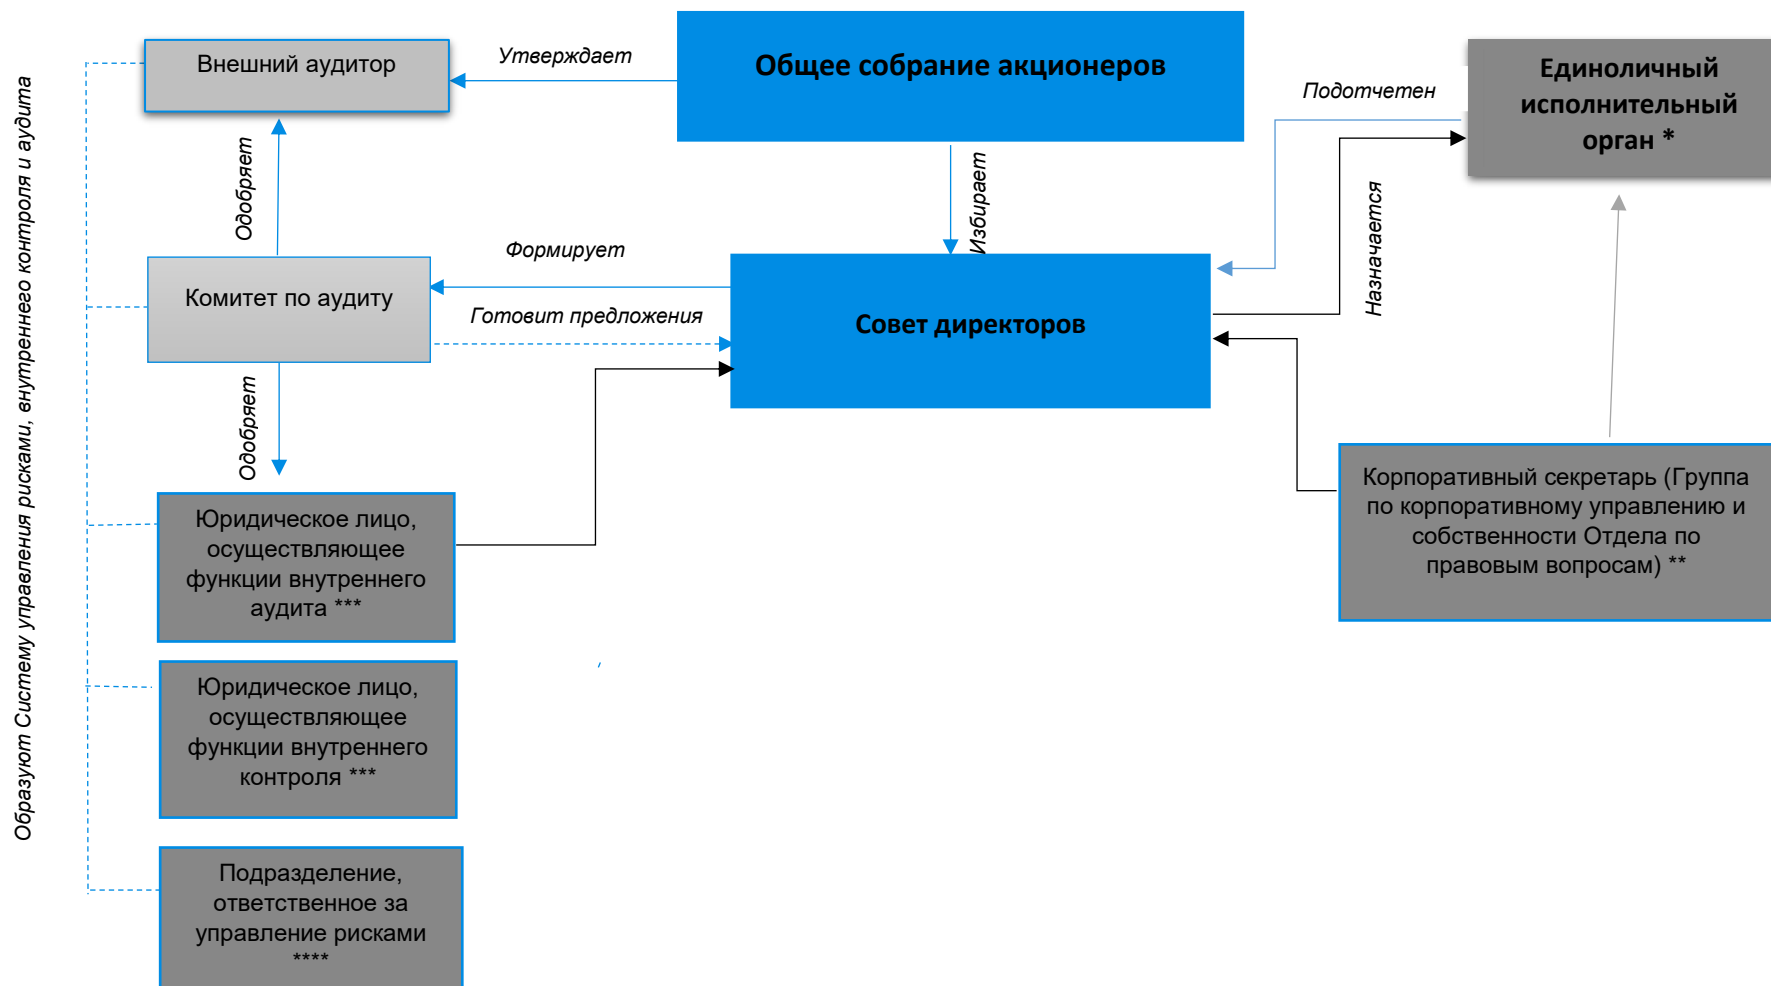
Образуют Систему управления рисками, внутреннего контроля и аудита

Внешний аудитор

Утверждает

Общее собрание акционеров

Единоличный исполнительный орган *

Подотчетен

Одобряет

Избирает

Назначается

Формирует

Комитет по аудиту

Готовит предложения

Совет директоров

Одобряет

Юридическое лицо, осуществляющее функции внутреннего аудита ***

Корпоративный секретарь (Группа по корпоративному управлению и собственности Отдела по правовым вопросам) **

Юридическое лицо, осуществляющее функции внутреннего контроля ***

Подразделение, ответственное за управление рисками ****